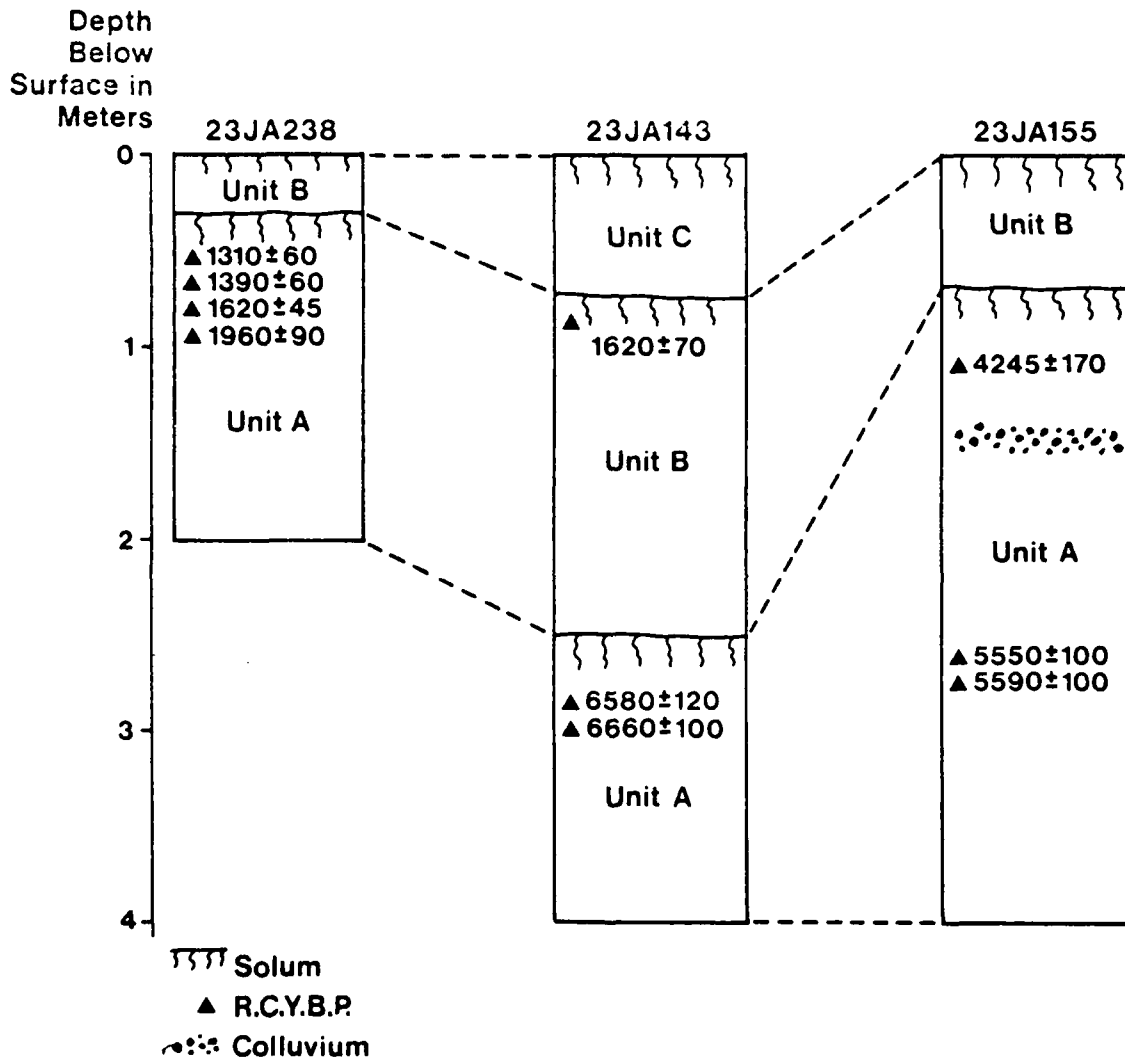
Depth Below Surface in Meters

0
1
2
3
4

23JA238

Unit B

▲1310±60
▲1390±60
▲1620±45
▲1960±90

Unit A

23JA143

Unit C

▲
1620±70

Unit B

▲6580±120
▲6660±100

Unit A

23JA155

Unit B

▲4245±170

Unit A

▲5550±100
▲5590±100

Solum
▲ R.C.Y.B.P.
Colluvium